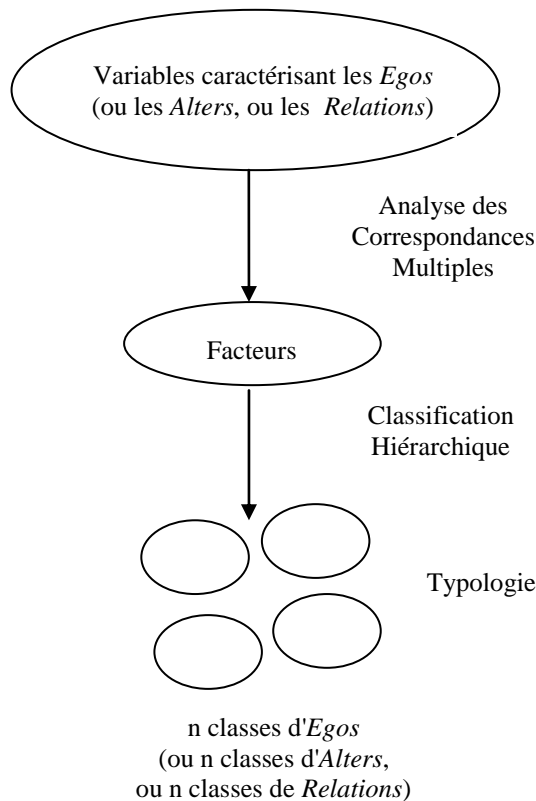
Variables caractérisant les Egos (ou les Alters, ou les Relations)

Analyse des Correspondances Multiples

Facteurs

Classification Hiérarchique

Typologie

n classes d'Egos (ou n classes d'Alters, ou n classes de Relations)